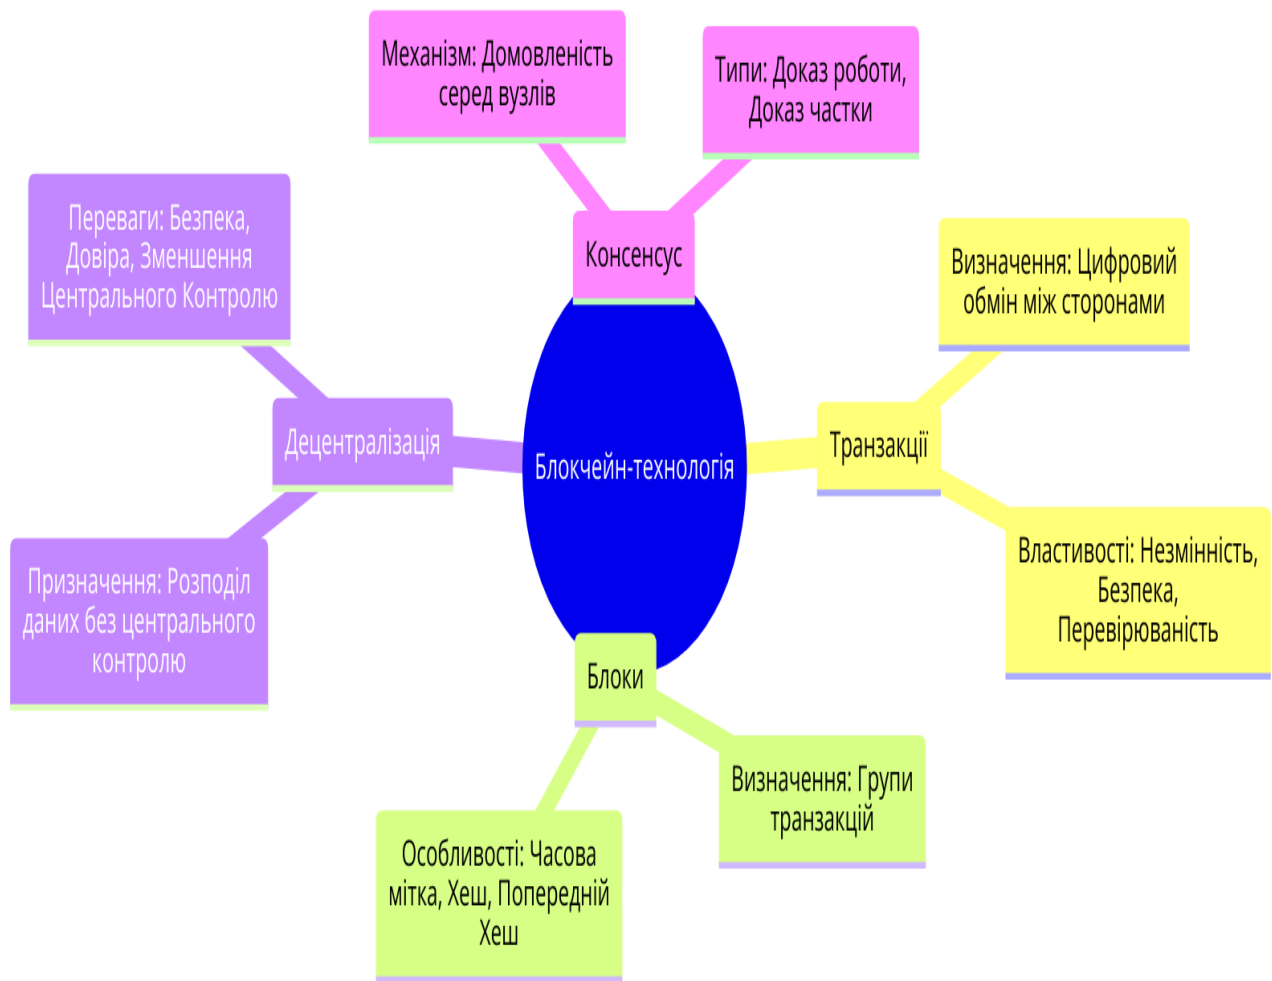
Механізм: Домовленість серед вузлів

Типи: Доказ роботи, Доказ частки

Консенсус

Переваги: Безпека, Довіра, Зменшення Центрального Контролю

Визначення: Цифровий обмін між сторонами

Децентралізація

Блокчейн-технологія

Транзакції

Призначення: Розподіл даних без центрального контролю

Властивості: Незмінність, Безпека, Перевірюваність

Блоки

Визначення: Групи транзакцій

Особливості: Часова мітка, Хеш, Попередній Хеш